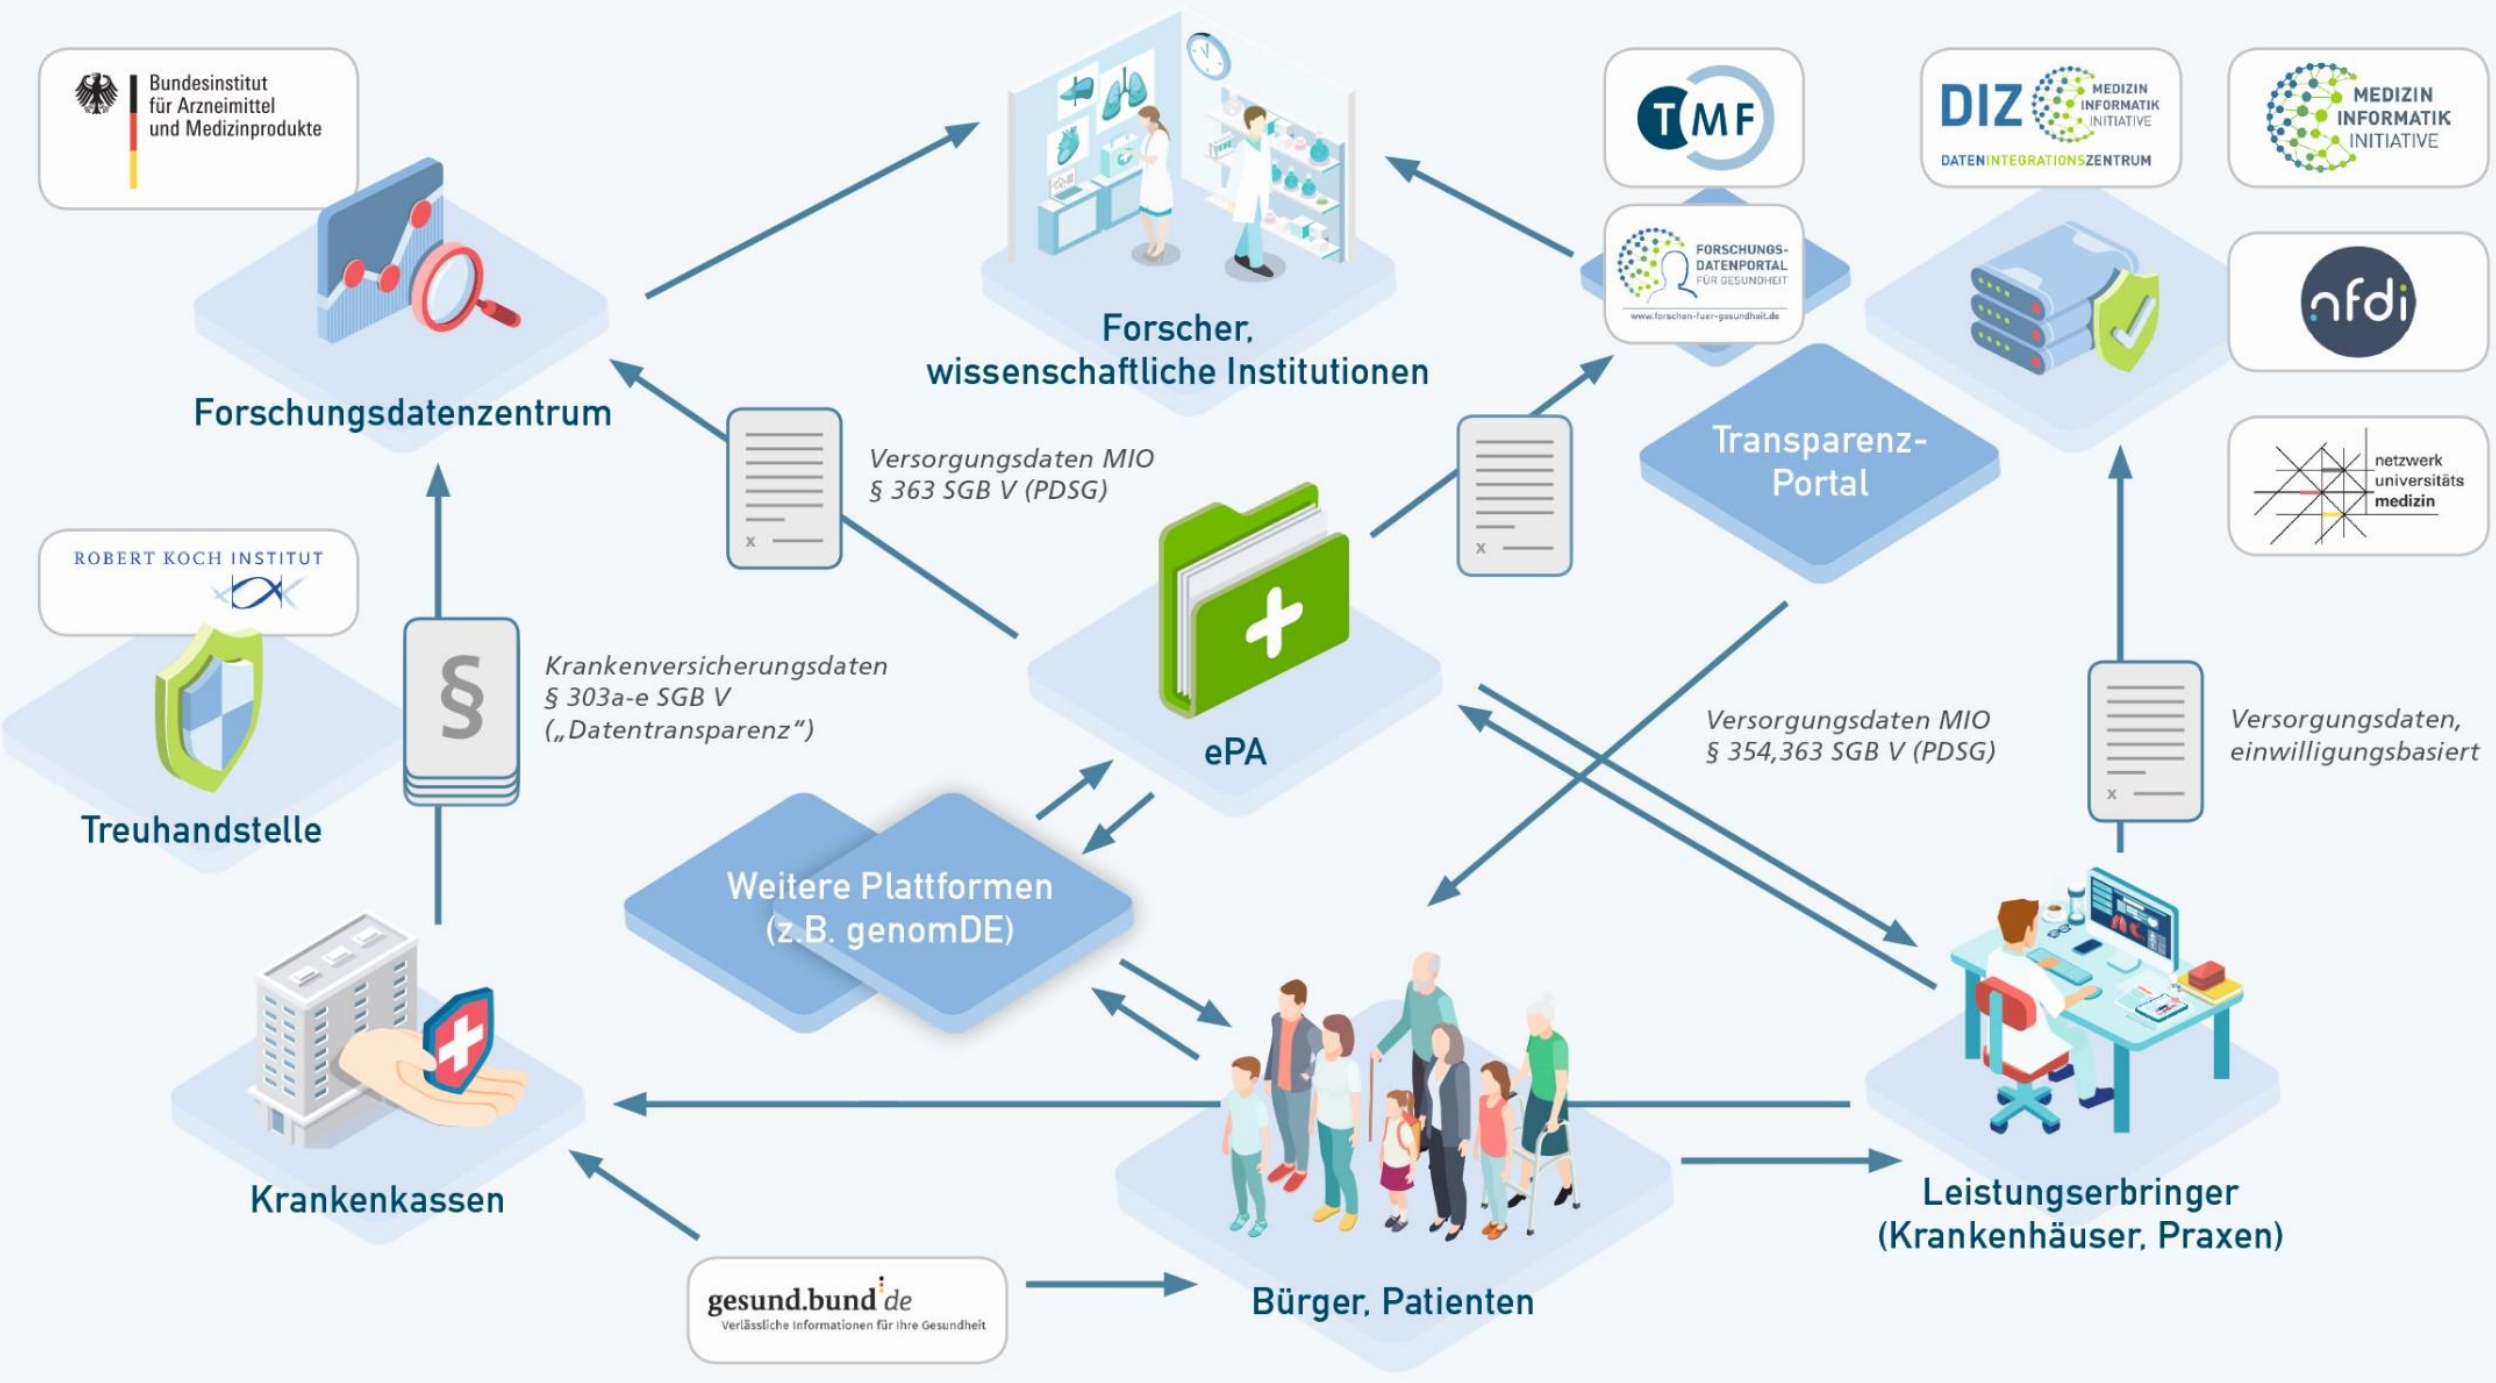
Bundesinstitut für Arzneimittel und Medizinprodukte

Forschungsdatenzentrum

Forscher, wissenschaftliche Institutionen

TMF

FORSCHUNGS-DATENPORTAL FÜR GESUNDHEIT
www.forschen-fuer-gesundheit.de

DIZ MEDIZIN INFORMATIK INITIATIVE
DATENINTEGRATIONSZENTRUM

MEDIZIN INFORMATIK INITIATIVE

nfdi

netzwerk universitäts medizin

Transparenz-Portal

Versorgungsdaten MIO
§ 363 SGB V (PDSG)

ROBERT KOCH INSTITUT

Treuhandstelle

§

Krankenversicherungsdaten
§ 303a-e SGB V
(„Datentransparenz“)

ePA

Versorgungsdaten MIO
§ 354,363 SGB V (PDSG)

Versorgungsdaten, einwilligungsbasiert

Weitere Plattformen (z.B. genomDE)

Krankenkassen

Bürger, Patienten

Leistungserbringer (Krankenhäuser, Praxen)

gesund.bund.de
Verlässliche Informationen für Ihre Gesundheit